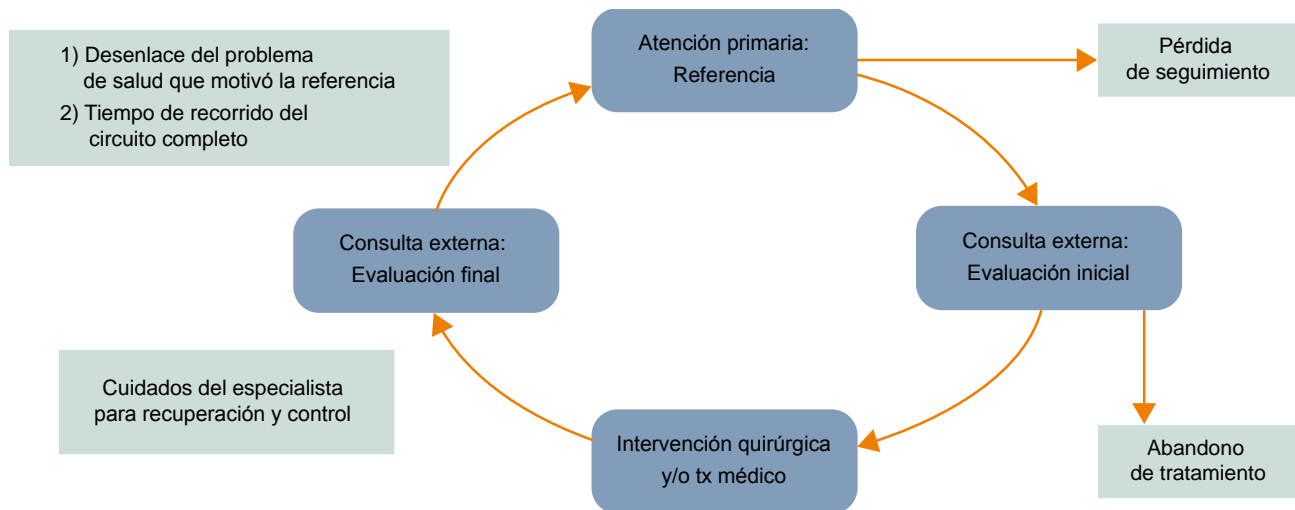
1) Desenlace del problema de salud que motivó la referencia
2) Tiempo de recorrido del circuito completo

Atención primaria: Referencia

Pérdida de seguimiento

Consulta externa: Evaluación final

Consulta externa: Evaluación inicial

Cuidados del especialista para recuperación y control

Intervención quirúrgica y/o tx médico

Abandono de tratamiento